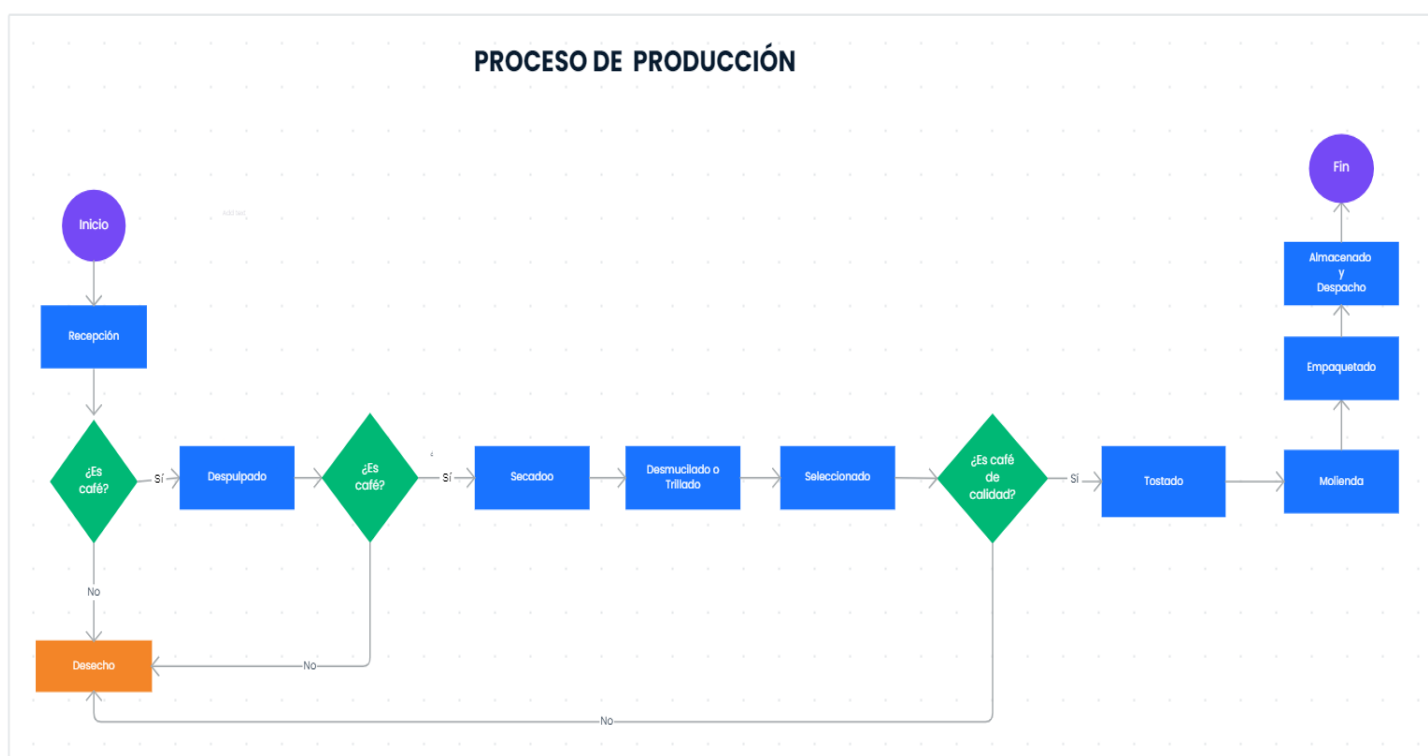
PROCESO DE PRODUCCIÓN

Inicio

Recepción

¿Es café?

Sí

Despulpado

¿Es café?

Sí

Secadoo

Desmucilado o Trillado

Seleccionado

¿Es café de calidad?

Sí

Tostado

Molienda

Empaquetado

Almacenado y Despacho

Fin

No

Desecho

No

No